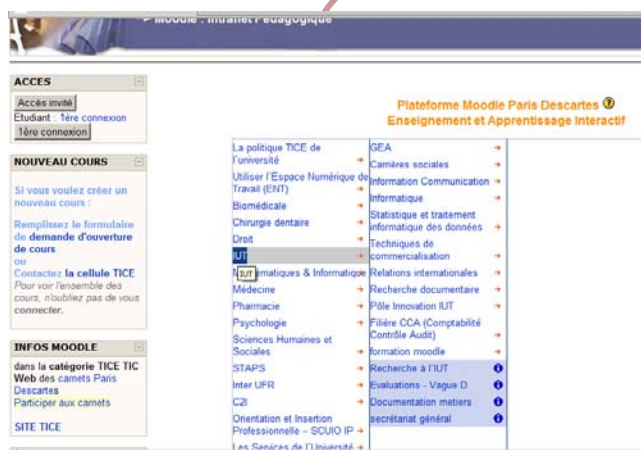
Moodle : Intranet Pédagogique

ACCES

Accès invité

Etudiant : 1ère connexion

1ère connexion

NOUVEAU COURS

Si vous voulez créer un nouveau cours :

Remplissez le formulaire de demande d'ouverture de cours

ou

Contactez la cellule TICE

Pour voir l'ensemble des cours, n'oubliez pas de vous connecter.

INFOS MOODLE

dans la catégorie TICE TIC Web des carnets Paris Descartes

Participer aux carnets

SITE TICE

Plateforme Moodle Paris Descartes

Enseignement et Apprentissage Interactif

La politique TICE de l'université

Utiliser l'Espace Numérique de Travail (ENT)

Biomédicale

Chirurgie dentaire

Droit

IUT

IUT

M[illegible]matiques & Informatique

Médecine

Pharmacie

Psychologie

Sciences Humaines et Sociales

STAPS

Inter UFR

C2I

Orientation et Insertion Professionnelle – SCUIO IP

Les Services de l'Université

GEA

Carrières sociales

Information Communication

Informatique

Statistique et traitement informatique des données

Techniques de commercialisation

Relations internationales

Recherche documentaire

Pôle Innovation IUT

Filière CCA (Comptabilité Contrôle Audit)

formation moodle

Recherche à l'IUT

Evaluations - Vague D

Documentation metiers

secrétariat général